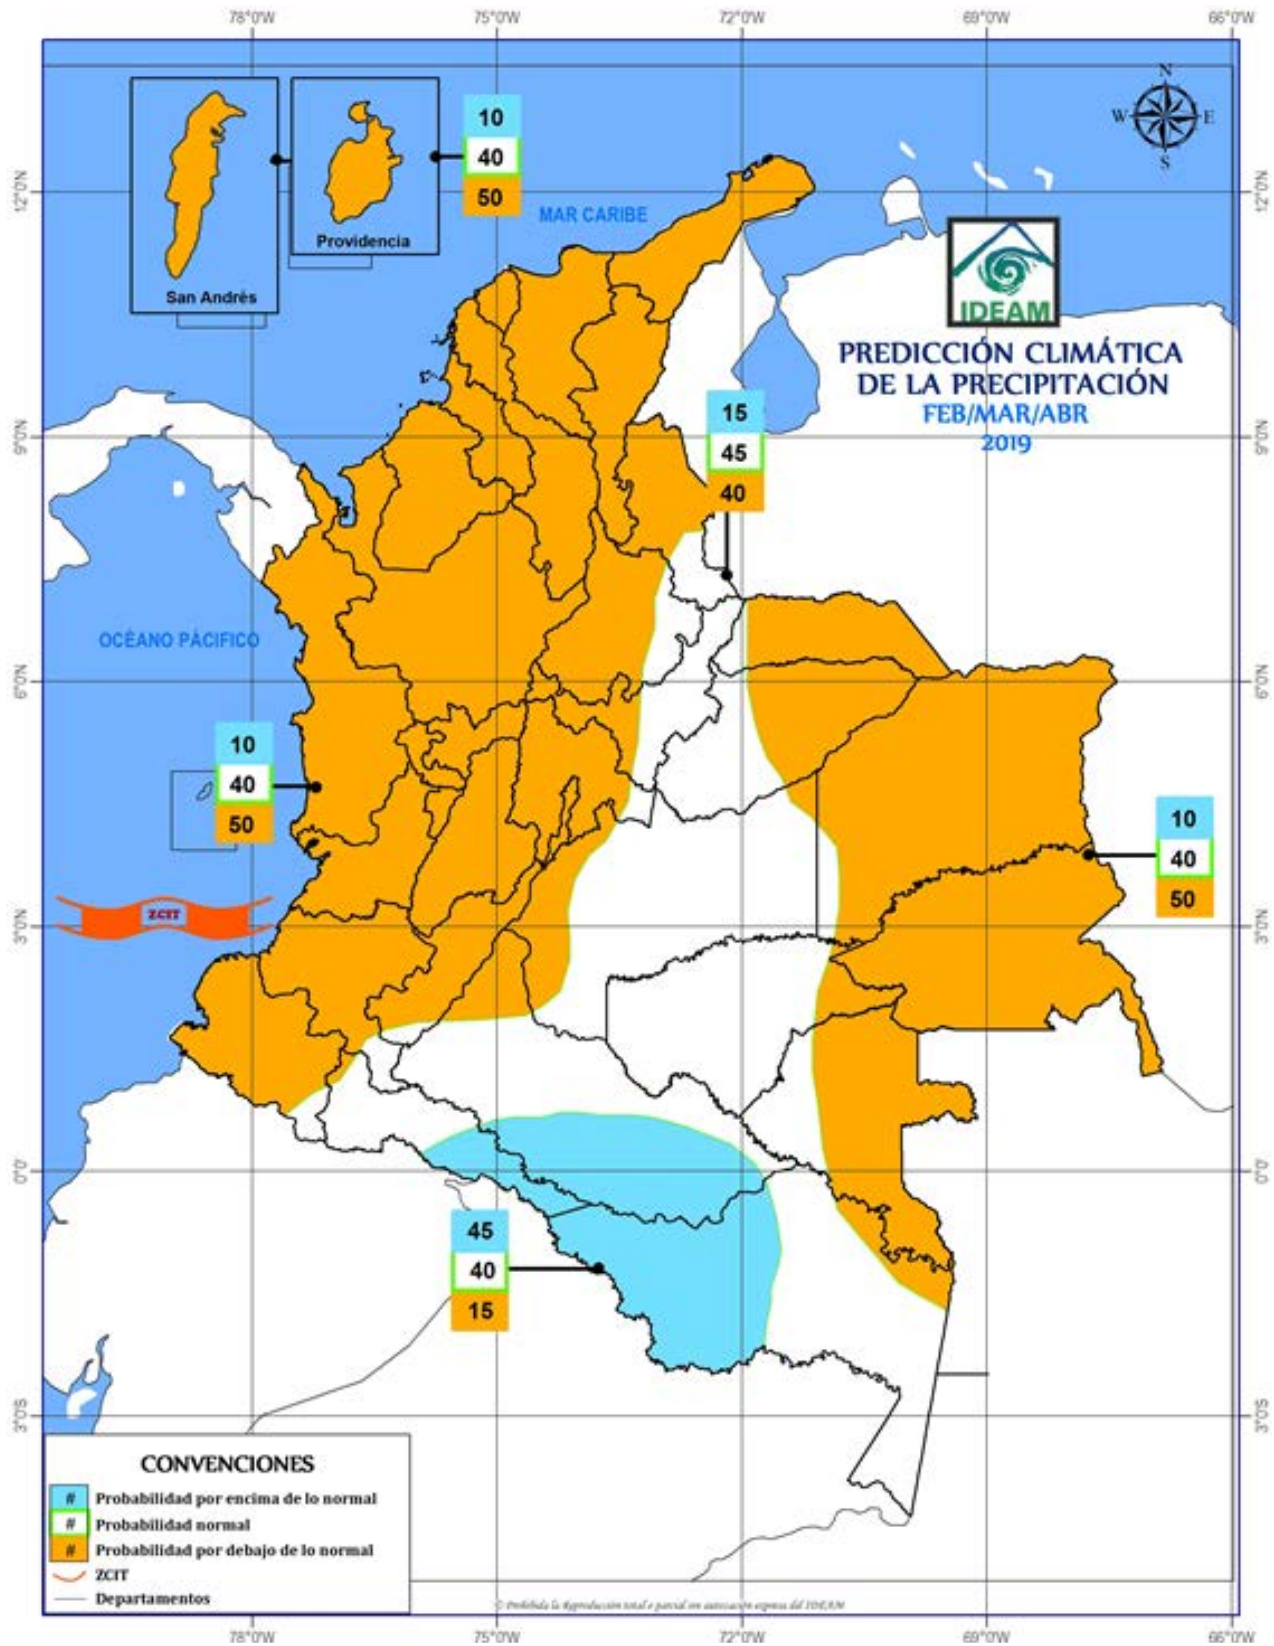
78°0'W 75°0'W 72°0'W 69°0'W 66°0'W

N
W E
S

12°0'N 12°0'N

10
40
50

Providencia

San Andrés

MAR CARIBE

IDEAM

PREDICCIÓN CLIMÁTICA
DE LA PRECIPITACIÓN
FEB/MAR/ABR
2019

9°0'N 9°0'N

15
45
40

OCÉANO PACÍFICO

6°0'N 6°0'N

10
40
50

10
40
50

ZCIT

3°0'N 3°0'N

0°0' 0°0'

45
40
15

3°0'S 3°0'S

CONVENCIONES
# Probabilidad por encima de lo normal
# Probabilidad normal
# Probabilidad por debajo de lo normal
ZCIT
Departamentos

© Prohibida la Reproducción total o parcial sin autorización expresa del IDEAM

78°0'W 75°0'W 72°0'W 69°0'W 66°0'W